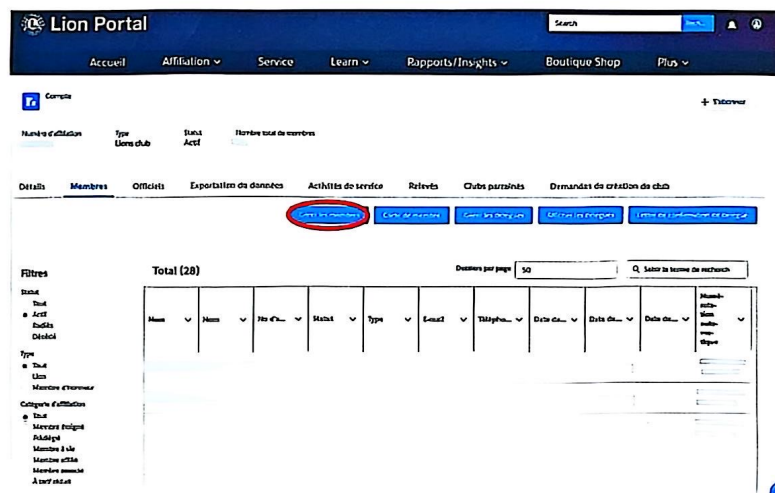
Lion Portal

Search

Accueil Affiliation ⌄ Service Learn ⌄ Rapports/Insights ⌄ Boutique Shop Plus ⌄

Compte

+ Téléverser

Numéro d'affiliation
Type
Lions club
Statut
Actif
Nombre total de membres

Détails Membres Officiels Exportation de données Activités de service Relevés Clubs parrainés Demandes de création de club

Gérer les membres Carte de membre Gérer les groupes Afficher les groupes Lettre de confirmation de groupe

Filtres

Statut
Tout
Actif
Radiés
Décédé

Type
Tout
Lion
Membre d'honneur

Catégorie d'affiliation
Tout
Membre éloigné
Privilégié
Membre à vie
Membre affilié
Membre associé
À tarif réduit

Total (28)

Dossiers par page 50

Saisir le terme de recherche

| Nom | Nom | No d'a... | Statut | Type | E-mail | Télépho... | Date de... | Date de... | Date de... | Numérotation mobile principale |
|---|---|---|---|---|---|---|---|---|---|---|